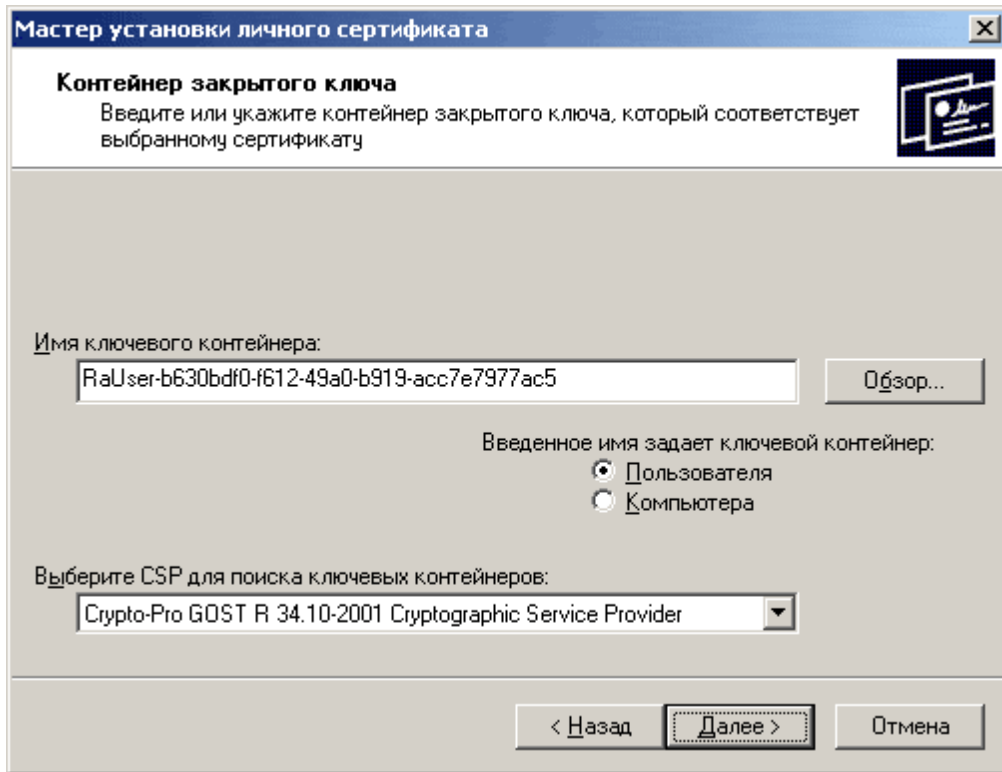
Мастер установки личного сертификата

Контейнер закрытого ключа
Введите или укажите контейнер закрытого ключа, который соответствует выбранному сертификату

Имя ключевого контейнера:
RaUser-b630bdf0-f612-49a0-b919-acc7e7977ac5
Обзор...

Введенное имя задает ключевой контейнер:
Пользователя
Компьютера

Выберите CSP для поиска ключевых контейнеров:
Crypto-Pro GOST R 34.10-2001 Cryptographic Service Provider

< Назад
Далее >
Отмена